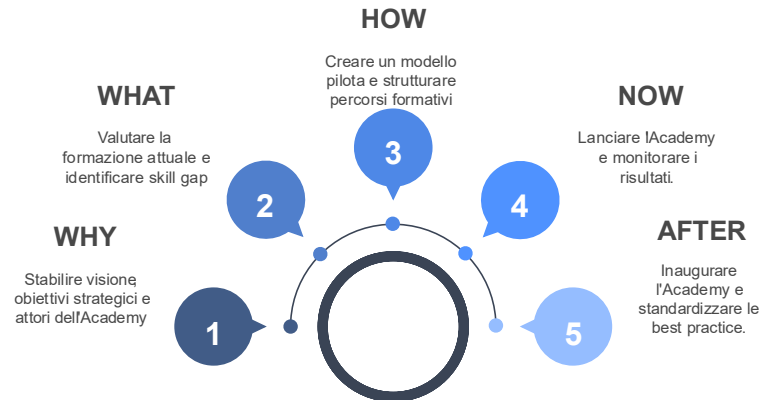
HOW

Creare un modello pilota e strutturare percorsi formativi

WHAT

Valutare la formazione attuale e identificare skill gap

NOW

Lanciare l'Academy e monitorare i risultati.

3

2

4

WHY

Stabilire visione, obiettivi strategici e attori dell'Academy

AFTER

Inaugurare l'Academy e standardizzare le best practice.

1

5